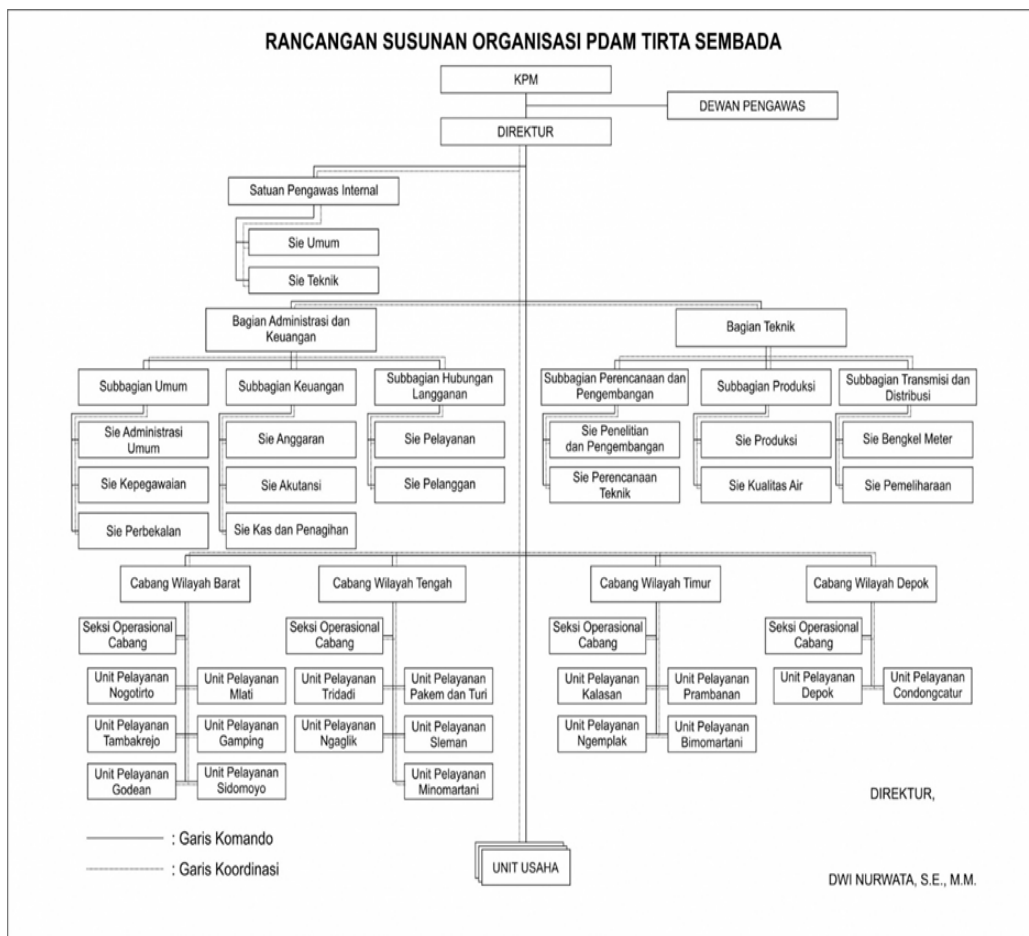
RANCANGAN SUSUNAN ORGANISASI PDAM TIRTA SEMBADA

KPM

DEWAN PENGAWAS

DIREKTUR

Satuan Pengawas Internal

Sie Umum

Sie Teknik

Bagian Administrasi dan Keuangan

Bagian Teknik

Subbagian Umum

Subbagian Keuangan

Subbagian Hubungan Langganan

Subbagian Perencanaan dan Pengembangan

Subbagian Produksi

Subbagian Transmisi dan Distribusi

Sie Administrasi Umum

Sie Kepegawaian

Sie Perbekalan

Sie Anggaran

Sie Akutansi

Sie Kas dan Penagihan

Sie Pelayanan

Sie Pelanggan

Sie Penelitian dan Pengembangan

Sie Perencanaan Teknik

Sie Produksi

Sie Kualitas Air

Sie Bengkel Meter

Sie Pemeliharaan

Cabang Wilayah Barat

Cabang Wilayah Tengah

Cabang Wilayah Timur

Cabang Wilayah Depok

Seksi Operasional Cabang

Unit Pelayanan Nogotirto

Unit Pelayanan Mlati

Unit Pelayanan Tambakrejo

Unit Pelayanan Gamping

Unit Pelayanan Godean

Unit Pelayanan Sidomoyo

Seksi Operasional Cabang

Unit Pelayanan Tridadi

Unit Pelayanan Pakem dan Turi

Unit Pelayanan Ngaglik

Unit Pelayanan Sleman

Unit Pelayanan Minomartani

Seksi Operasional Cabang

Unit Pelayanan Kalasan

Unit Pelayanan Prambanan

Unit Pelayanan Ngemplak

Unit Pelayanan Bimomartani

Seksi Operasional Cabang

Unit Pelayanan Depok

Unit Pelayanan Condongcatur

DIREKTUR,

: Garis Komando

: Garis Koordinasi

UNIT USAHA

DWI NURWATA, S.E., M.M.